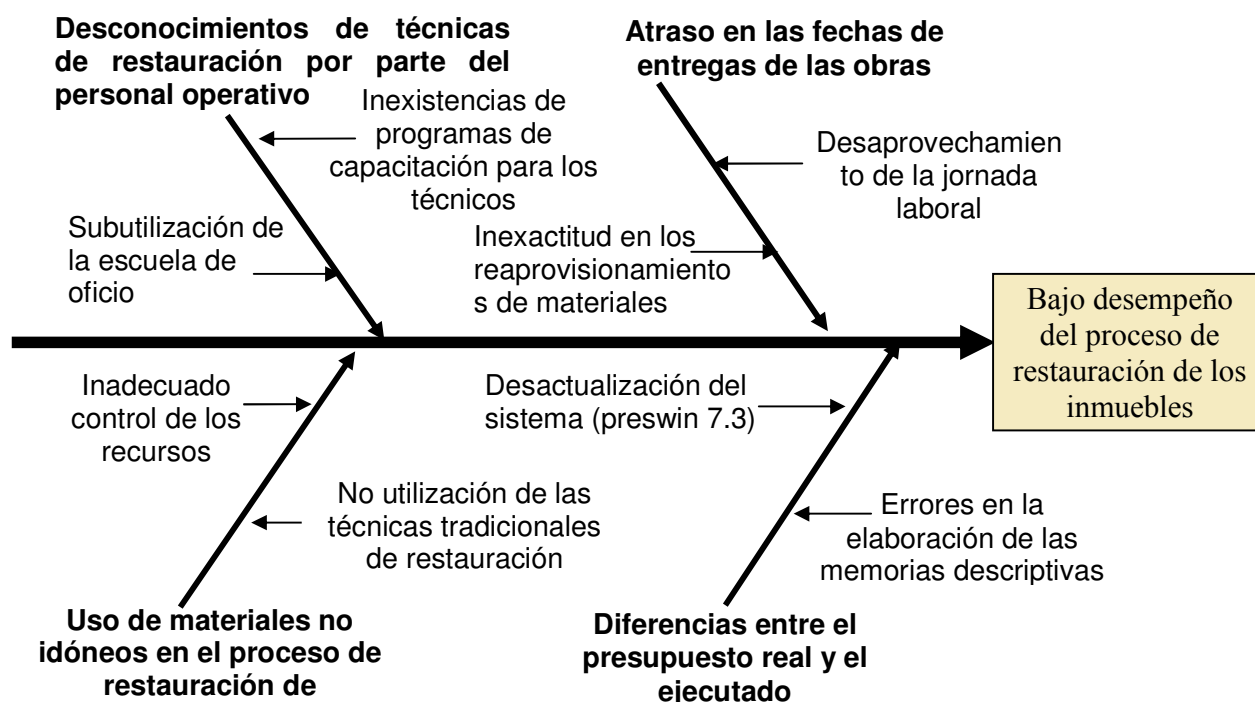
Desconocimientos de técnicas de restauración por parte del personal operativo

Inexistencias de programas de capacitación para los técnicos

Subutilización de la escuela de oficio

Atraso en las fechas de entregas de las obras

Desaprovechamiento de la jornada laboral

Inexactitud en los reaprovisionamientos de materiales

Bajo desempeño del proceso de restauración de los inmuebles

Inadecuado control de los recursos

No utilización de las técnicas tradicionales de restauración

Desactualización del sistema (preswin 7.3)

Errores en la elaboración de las memorias descriptivas

Uso de materiales no idóneos en el proceso de restauración de

Diferencias entre el presupuesto real y el ejecutado